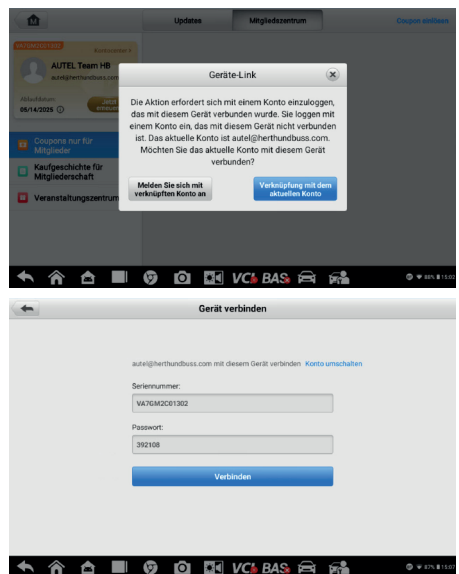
Updates

Mitgliedszentrum

Coupon einlösen

VA7GM2C01302

Kontoeinstel. >

AUTEL Team HB

autel@herthundbuss.com

Ablaufdatum

08/14/2026

Jetzt erneuern

Coupons nur für Mitglieder

Kaufgeschichte für Mitgliederschaft

Veranstaltungszentrum

Geräte-Link

Die Aktion erfordert sich mit einem Konto einzuloggen, das mit diesem Gerät verbunden wurde. Sie loggen mit einem Konto ein, das mit diesem Gerät nicht verbunden ist. Das aktuelle Konto ist autel@herthundbuss.com. Möchten Sie das aktuelle Konto mit diesem Gerät verbunden?

Melden Sie sich mit verknüpften Konto an

Verknüpfung mit dem aktuellen Konto

VCI BAS

88% 15:02

Gerät verbinden

autel@herthundbuss.com mit diesem Gerät verbinden Konto umschalten

Seriennummer:

VA7GM2C01302

Passwort:

392108

Verbinden

VCI BAS

87% 15:07